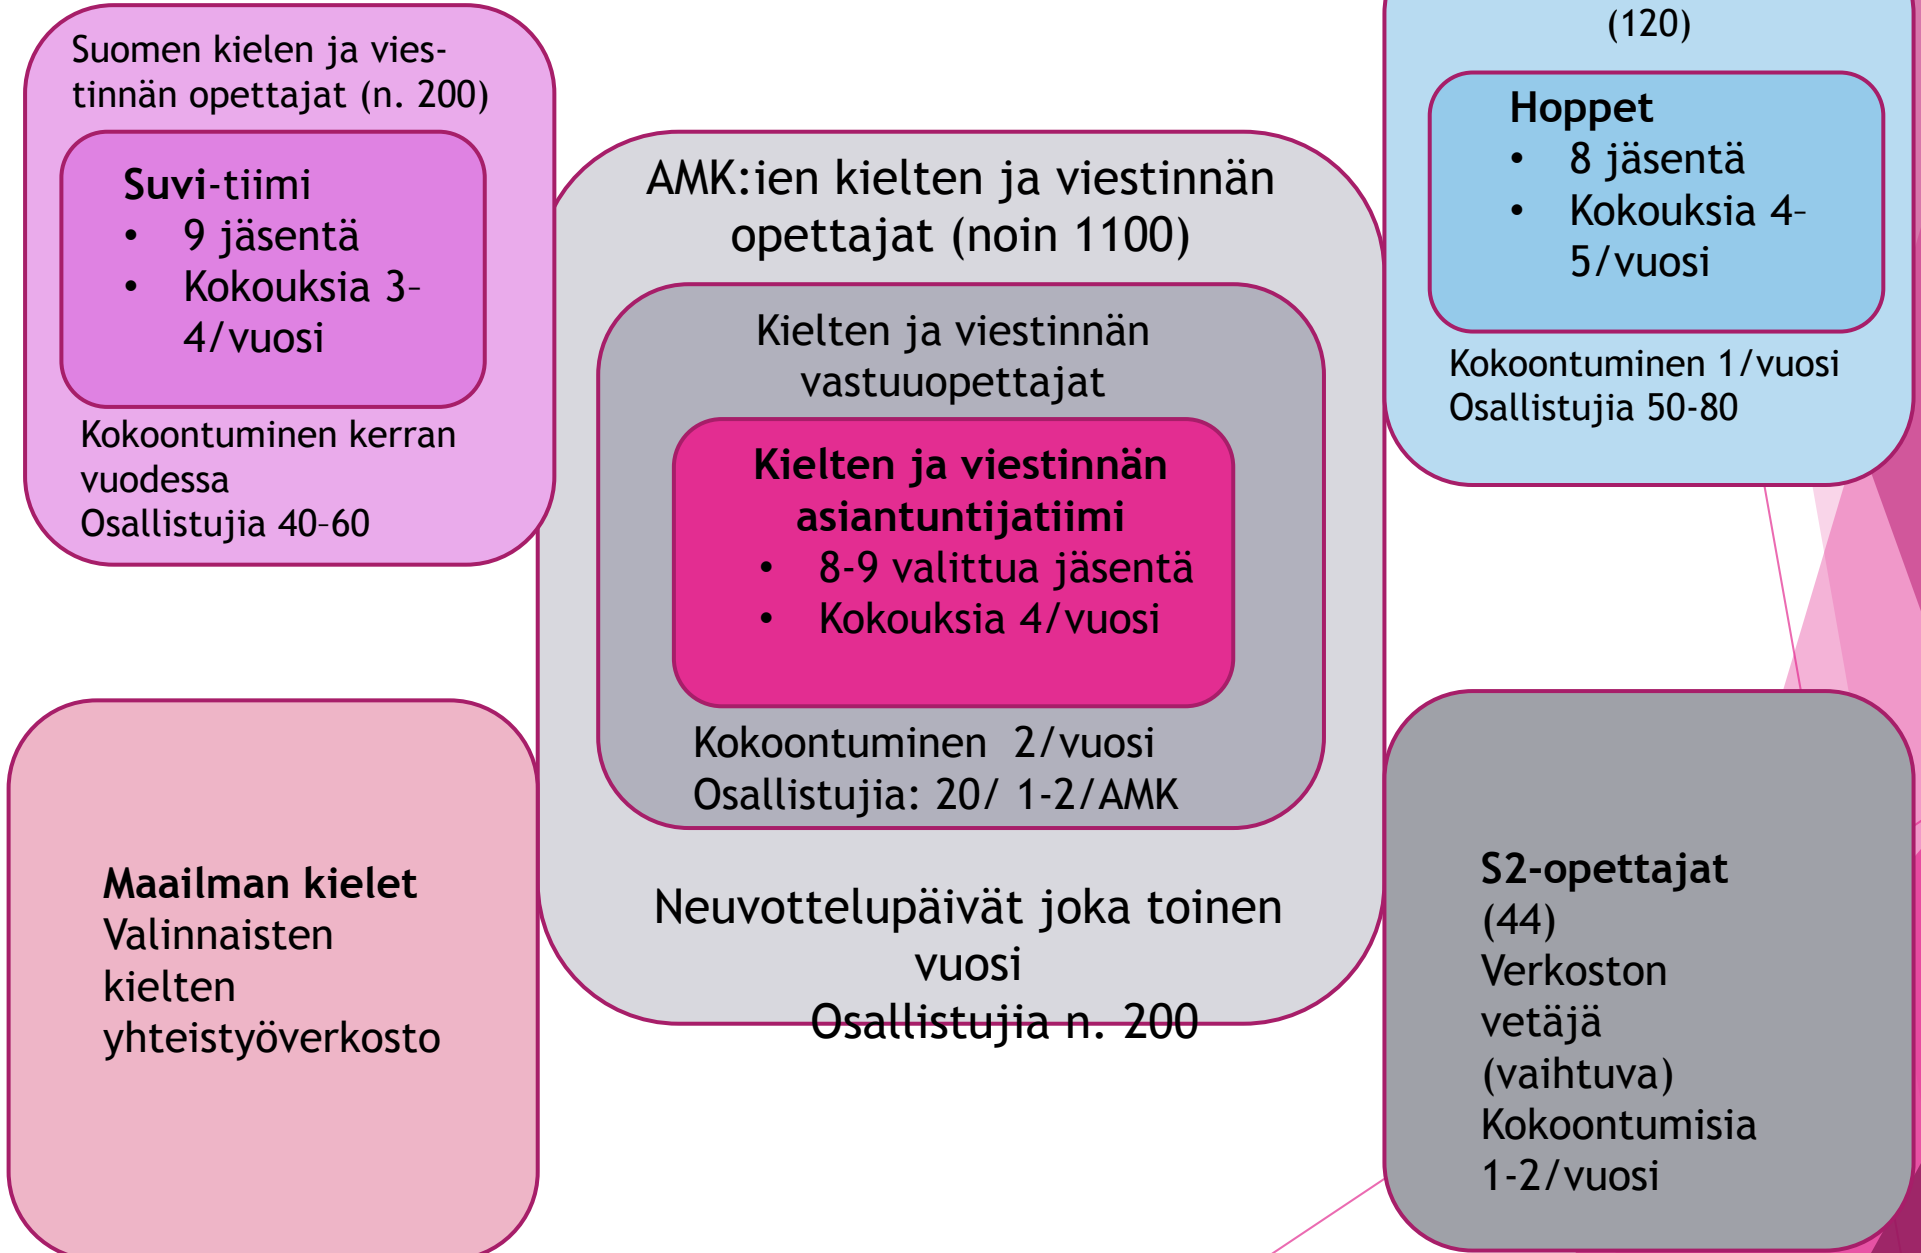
Suomen kielen ja viestinnän opettajat (n. 200)

Suvi-tiimi
• 9 jäsentä
• Kokouksia 3–4/vuosi

Kokoontuminen kerran vuodessa
Osallistujia 40–60

(120)

Hoppet
• 8 jäsentä
• Kokouksia 4–5/vuosi

Kokoontuminen 1/vuosi
Osallistujia 50-80

AMK:ien kielten ja viestinnän opettajat (noin 1100)

Kielten ja viestinnän vastuuopettajat

Kielten ja viestinnän asiantuntijatiimi
• 8-9 valittua jäsentä
• Kokouksia 4/vuosi

Kokoontuminen 2/vuosi
Osallistujia: 20/ 1-2/AMK

Neuvottelupäivät joka toinen vuosi
Osallistujia n. 200

Maailman kielet
Valinnaisten kielten yhteistyöverkosto

S2-opettajat
(44)
Verkoston vetäjä (vaihtuva)
Kokoontumisia 1-2/vuosi